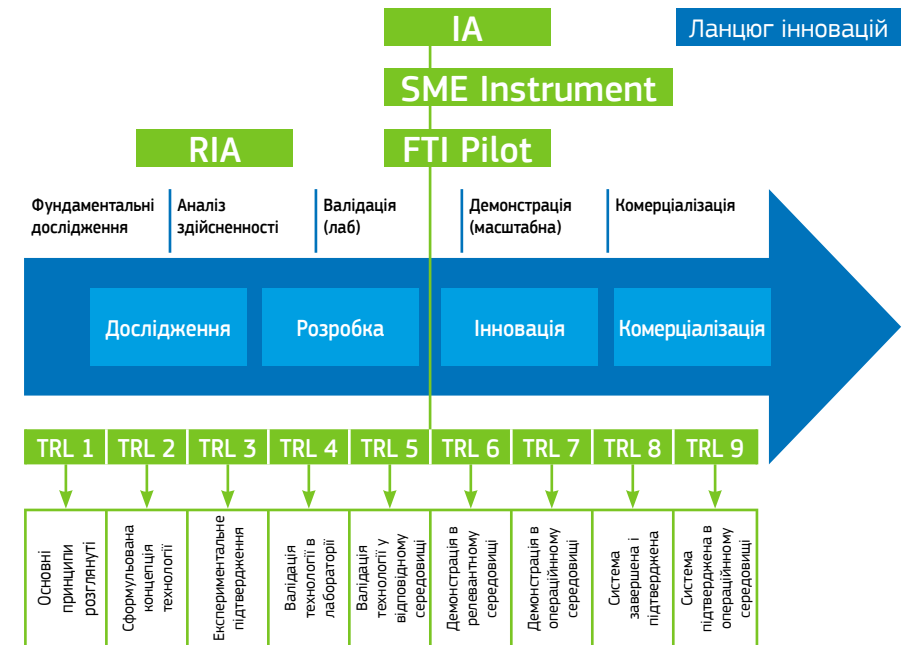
IA

Ланцюг інновацій

SME Instrument

RIA

FTI Pilot

Фундаментальні дослідження

Аналіз здійсненності

Валідація (лаб)

Демонстрація (масштабна)

Комерціалізація

Дослідження

Розробка

Інновація

Комерціалізація

TRL 1

TRL 2

TRL 3

TRL 4

TRL 5

TRL 6

TRL 7

TRL 8

TRL 9

Основні принципи розглянуті

Сформульована концепція технології

Експериментальне підтвердження

Валідація технології в лабораторії

Валідація технології у відповідному середовищі

Демонстрація в релевантному середовищі

Демонстрація в операційному середовищі

Система завершена і підтверджена

Система підтверджена в операційному середовищі